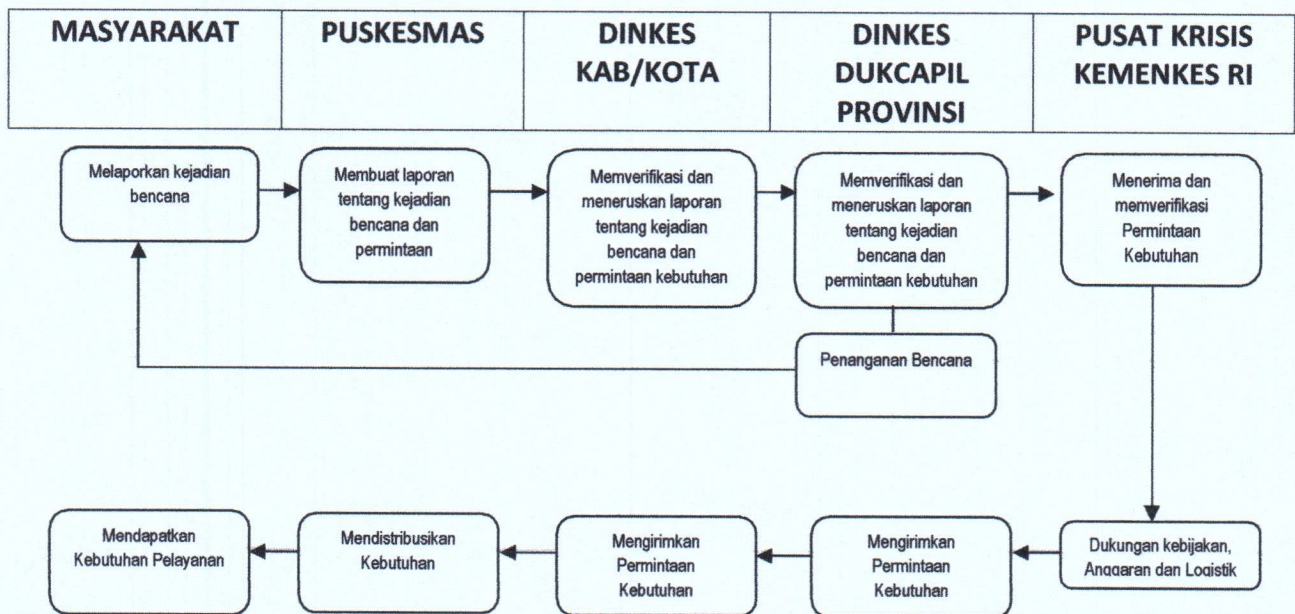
| MASYARAKAT | PUSKESMAS | DINKES KAB/KOTA | DINKES DUKCAPIL PROVINSI | PUSAT KRISIS KEMENKES RI |
|---|---|---|---|---|

Melaporkan kejadian bencana

Membuat laporan tentang kejadian bencana dan permintaan

Memverifikasi dan meneruskan laporan tentang kejadian bencana dan permintaan kebutuhan

Memverifikasi dan meneruskan laporan tentang kejadian bencana dan permintaan kebutuhan

Menerima dan memverifikasi Permintaan Kebutuhan

Penanganan Bencana

Dukungan kebijakan, Anggaran dan Logistik

Mengirimkan Permintaan Kebutuhan

Mengirimkan Permintaan Kebutuhan

Mendistribusikan Kebutuhan

Mendapatkan Kebutuhan Pelayanan